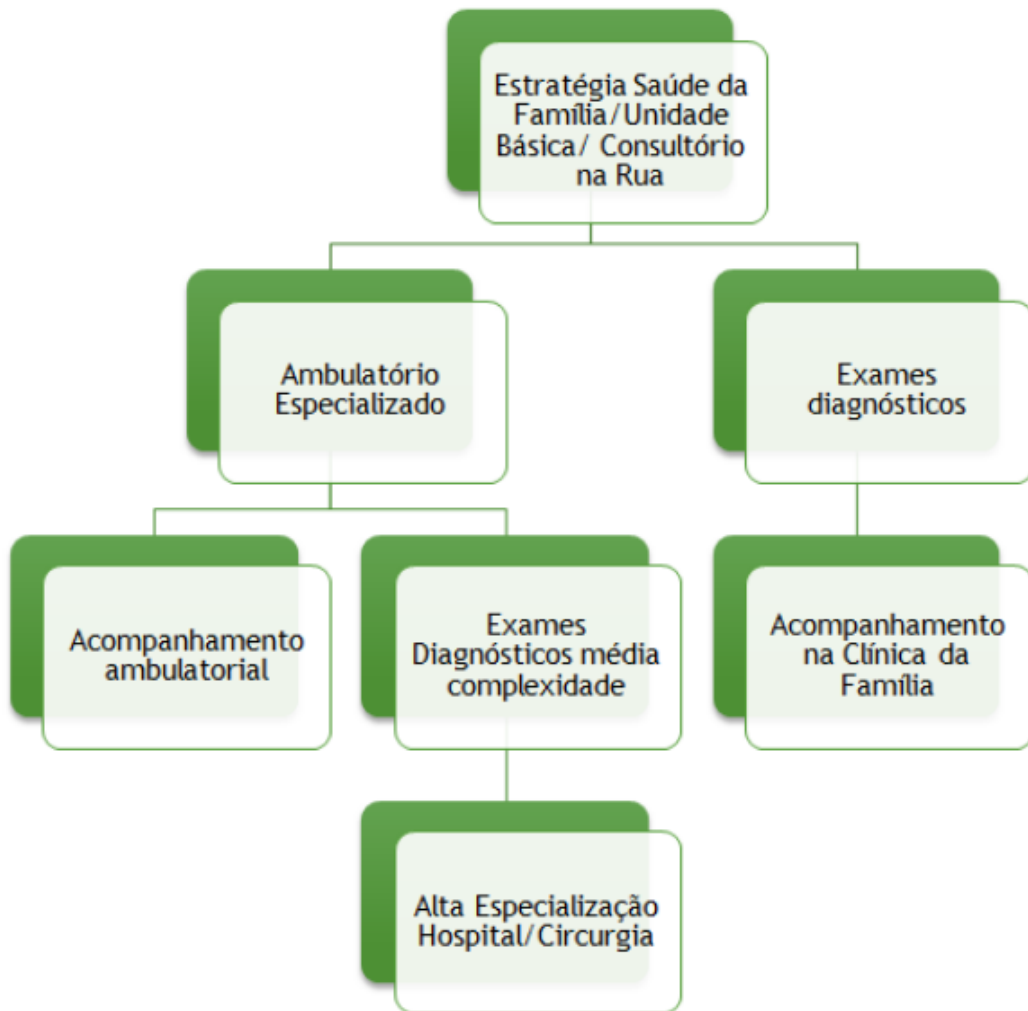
Estratégia Saúde da Família/Unidade Básica/ Consultório na Rua

Ambulatório Especializado

Exames diagnósticos

Acompanhamento ambulatorial

Exames Diagnósticos média complexidade

Acompanhamento na Clínica da Família

Alta Especialização Hospital/Circurgia